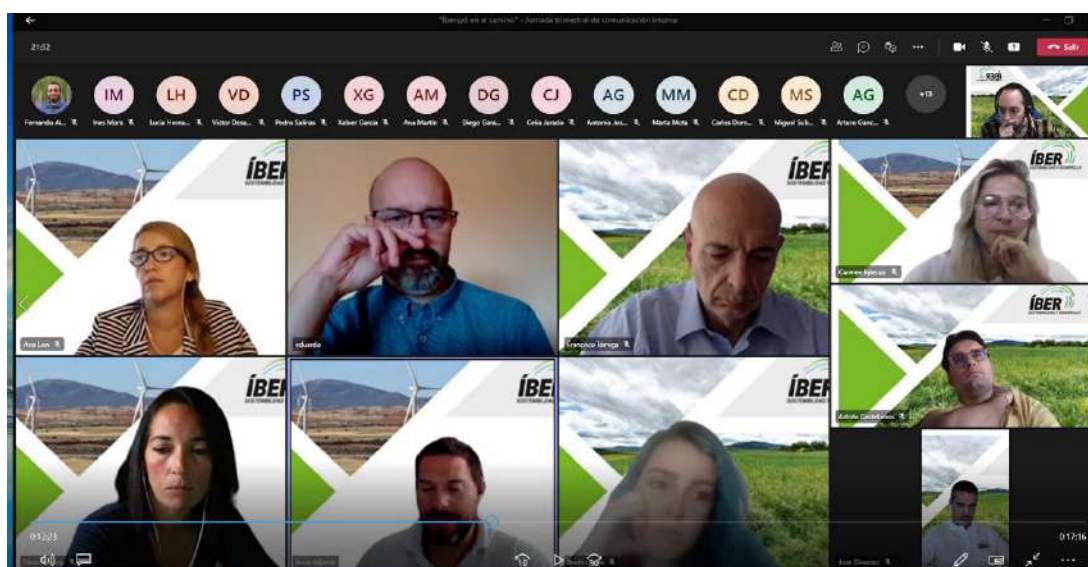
"Iberoyé en el camino" - Jornada trimestral de comunicación interna

21:52

Salir

IM LH VD PS XG AM DG CJ AG MM CD MS AG +13

Fernando Al... Ines Mora Lucia Herna... Victor Dese... Pedro Salinas Xabier Garcia Ana Martin Diego Gonz... Celia Jurado Antonio Jes... Marta Mota Carlos Dom... Miguel Sub... Arturo Gonz...

ÍBER

Ana Leo

eduardo

Francisco Iñarga

Carmen Iglesias

Adolfo Castellanos

01:23

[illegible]

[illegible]

Jose Jiménez

01:17:16